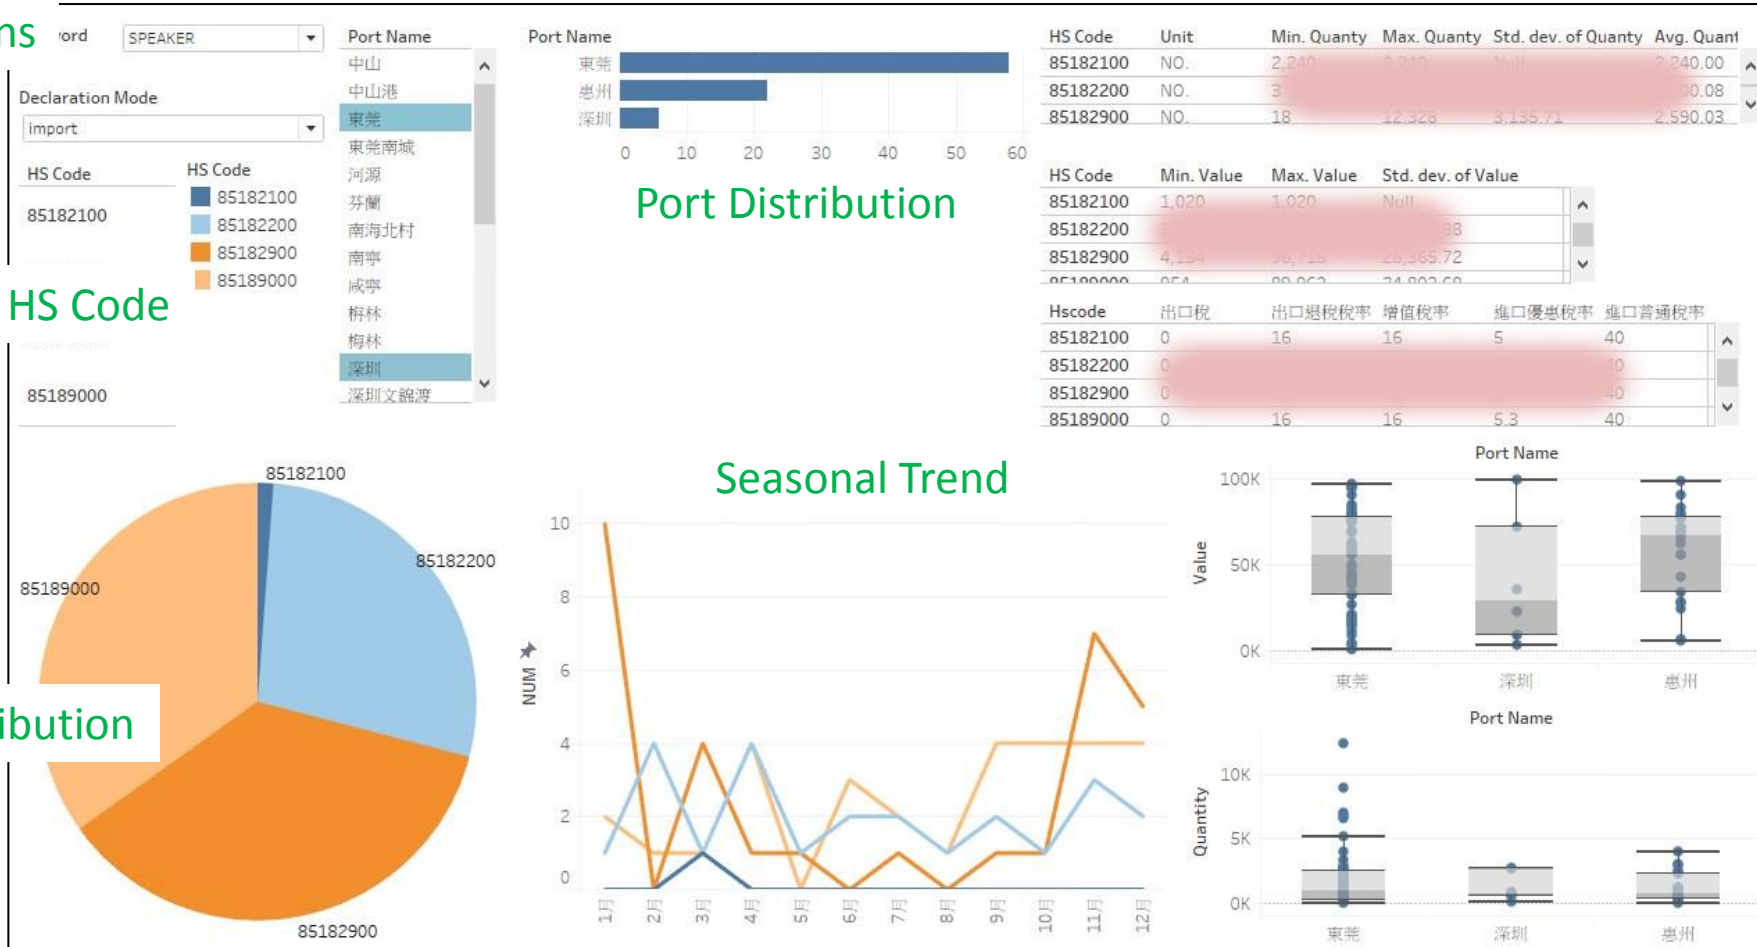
ns
ord SPEAKER

Declaration Mode
import

HS Code
85182100

HS Code
85182100
85182200
85182900
85189000

HS Code

85189000

Port Name
中山
中山港
東莞
東莞南城
河源
芬蘭
南海北村
南寧
咸寧
梧林
梅林
深圳
深圳文錦渡

Port Name
東莞
惠州
深圳
0 10 20 30 40 50 60

Port Distribution

| HS Code | Unit | Min. Quanty | Max. Quanty | Std. dev. of Quanty | Avg. Quant |
|---|---|---|---|---|---|
| 85182100 | NO. | 2,240 | 2,240 | Null | 2,240.00 |
| 85182200 | NO. | 3 | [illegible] | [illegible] | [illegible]0.08 |
| 85182900 | NO. | 18 | 12,328 | 3,135.71 | 2,590.03 |

| HS Code | Min. Value | Max. Value | Std. dev. of Value |
|---|---|---|---|
| 85182100 | 1,020 | 1,020 | Null |
| 85182200 | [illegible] | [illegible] | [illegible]38 |
| 85182900 | 4,134 | 96,715 | 26,365.72 |
| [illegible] | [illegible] | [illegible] | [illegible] |

| Hscode | 出口稅 | 出口退稅稅率 | 增值稅率 | 進口優惠稅率 | 進口普通稅率 |
|---|---|---|---|---|---|
| 85182100 | 0 | 16 | 16 | 5 | 40 |
| 85182200 | 0 | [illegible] | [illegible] | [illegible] | 40 |
| 85182900 | 0 | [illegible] | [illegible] | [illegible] | 40 |
| 85189000 | 0 | 16 | 16 | 5.3 | 40 |

85182100
85182200
85189000
ibution
85182900

Seasonal Trend
NUM
10 8 6 4 2 0
1月 2月 3月 4月 5月 6月 7月 8月 9月 10月 11月 12月

Port Name
Value
100K 50K 0K
東莞 深圳 惠州

Port Name
Quantity
10K 5K 0K
東莞 深圳 惠州